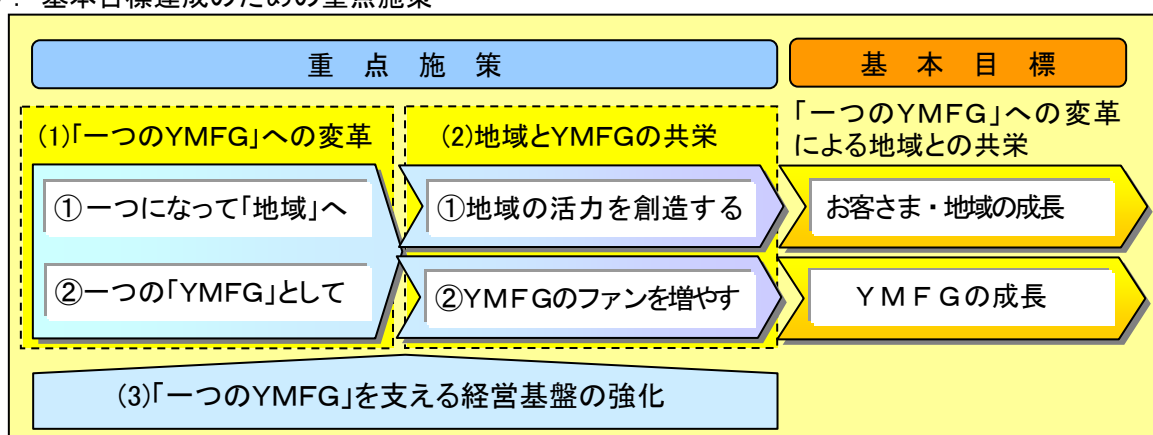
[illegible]. 基本目標達成のための重点施策

重 点 施 策

基 本 目 標

(1)「一つのYMFG」への変革

(2)地域とYMFGの共栄

「一つのYMFG」への変革による地域との共栄

①一つになって「地域」へ

①地域の活力を創造する

お客さま・地域の成長

②一つの「YMFG」として

②YMFGのファンを増やす

YMFGの成長

(3)「一つのYMFG」を支える経営基盤の強化